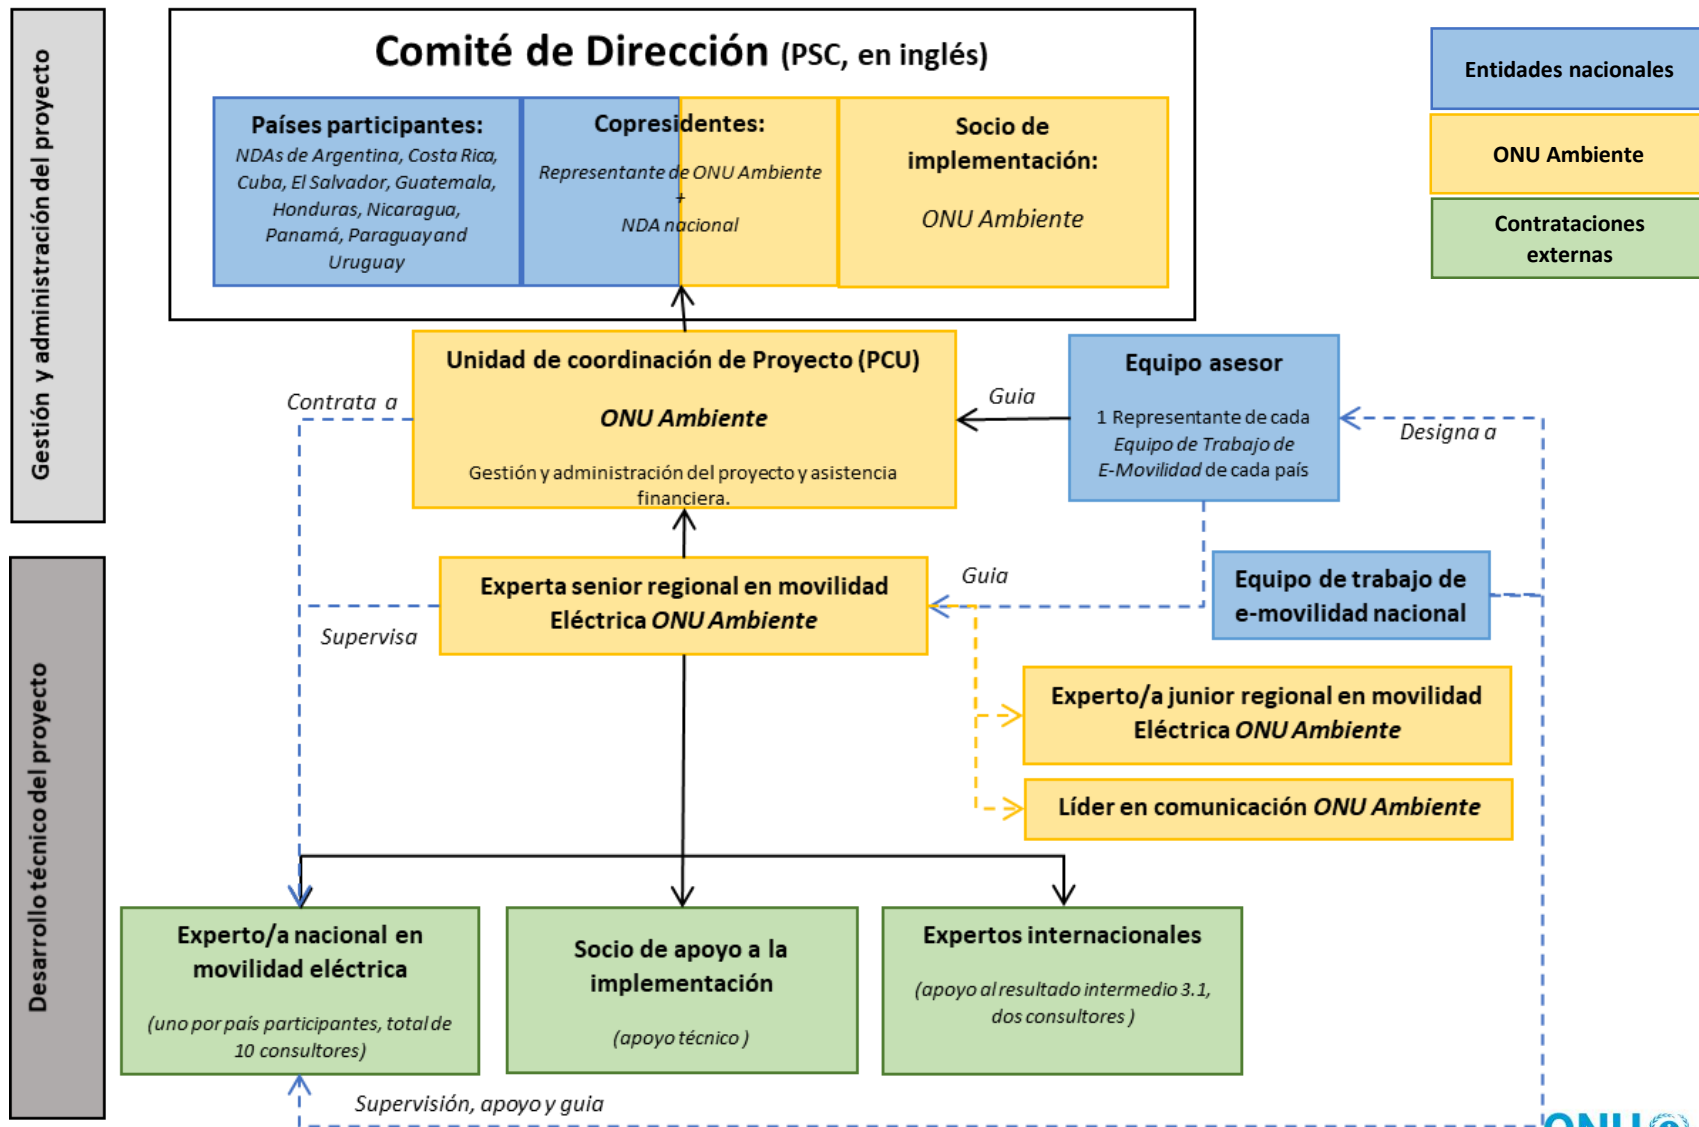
Gestión y administración del proyecto

Comité de Dirección (PSC, en inglés)

Países participantes:
NDAs de Argentina, Costa Rica, Cuba, El Salvador, Guatemala, Honduras, Nicaragua, Panamá, Paraguay and Uruguay

Copresidentes:
Representante de ONU Ambiente
+
NDA nacional

Socio de implementación:
ONU Ambiente

Entidades nacionales

ONU Ambiente

Contrataciones externas

Unidad de coordinación de Proyecto (PCU)
ONU Ambiente
Gestión y administración del proyecto y asistencia financiera.

Contrata a

Guia

Equipo asesor
1 Representante de cada Equipo de Trabajo de E-Movilidad de cada país

Designa a

Desarrollo técnico del proyecto

Experta senior regional en movilidad Eléctrica ONU Ambiente

Guia

Equipo de trabajo de e-movilidad nacional

Supervisa

Experto/a junior regional en movilidad Eléctrica ONU Ambiente

Líder en comunicación ONU Ambiente

Experto/a nacional en movilidad eléctrica
(uno por país participantes, total de 10 consultores)

Socio de apoyo a la implementación
(apoyo técnico)

Expertos internacionales
(apoyo al resultado intermedio 3.1, dos consultores)

Supervisión, apoyo y guia

ONU